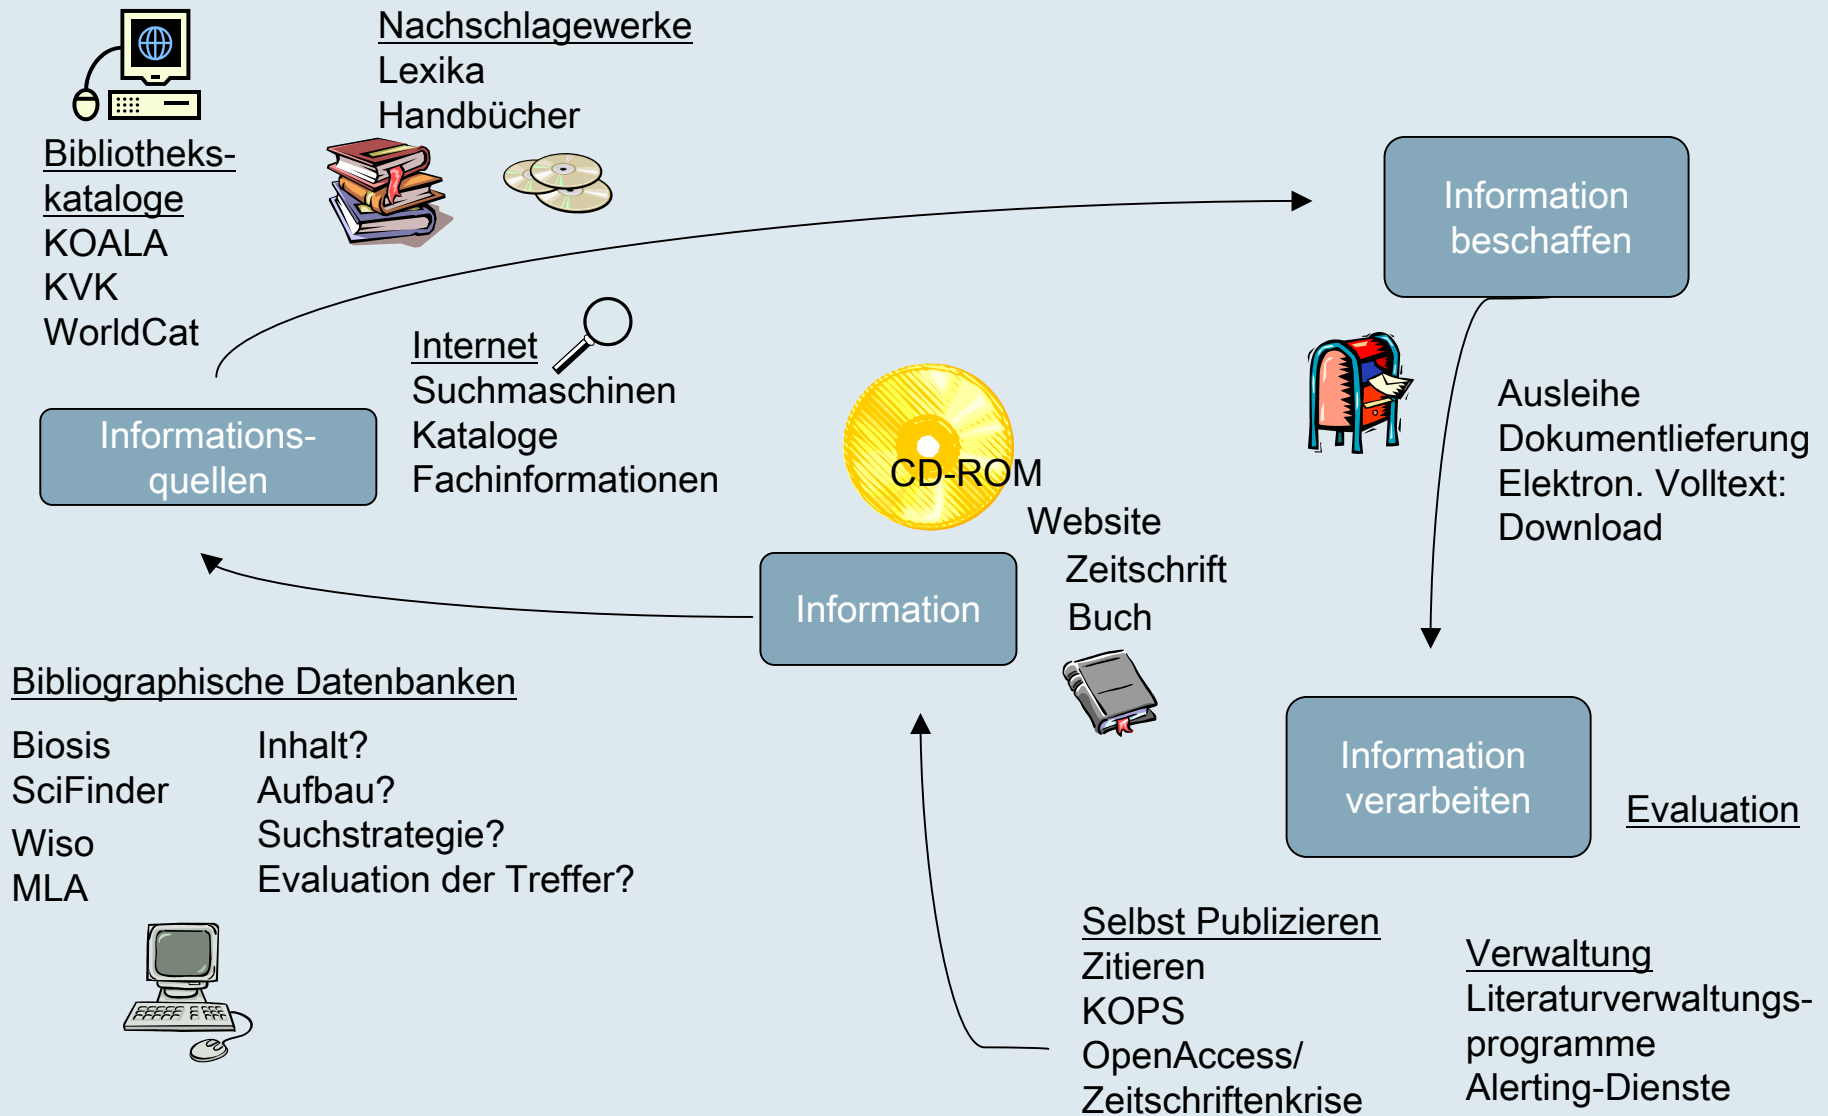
Nachschlagewerke
Lexika
Handbücher

Bibliothekskataloge
KOALA
KVK
WorldCat

Information beschaffen

Internet
Suchmaschinen
Kataloge
Fachinformationen

Informationsquellen

CD-ROM
Website
Zeitschrift
Buch

Ausleihe
Dokumentlieferung
Elektron. Volltext: Download

Information

Bibliographische Datenbanken

Biosis
SciFinder
Wiso
MLA

Inhalt?
Aufbau?
Suchstrategie?
Evaluation der Treffer?

Information verarbeiten

Evaluation

Selbst Publizieren
Zitieren
KOPS
OpenAccess/
Zeitschriftenkrise

Verwaltung
Literaturverwaltungsprogramme
Alerting-Dienste